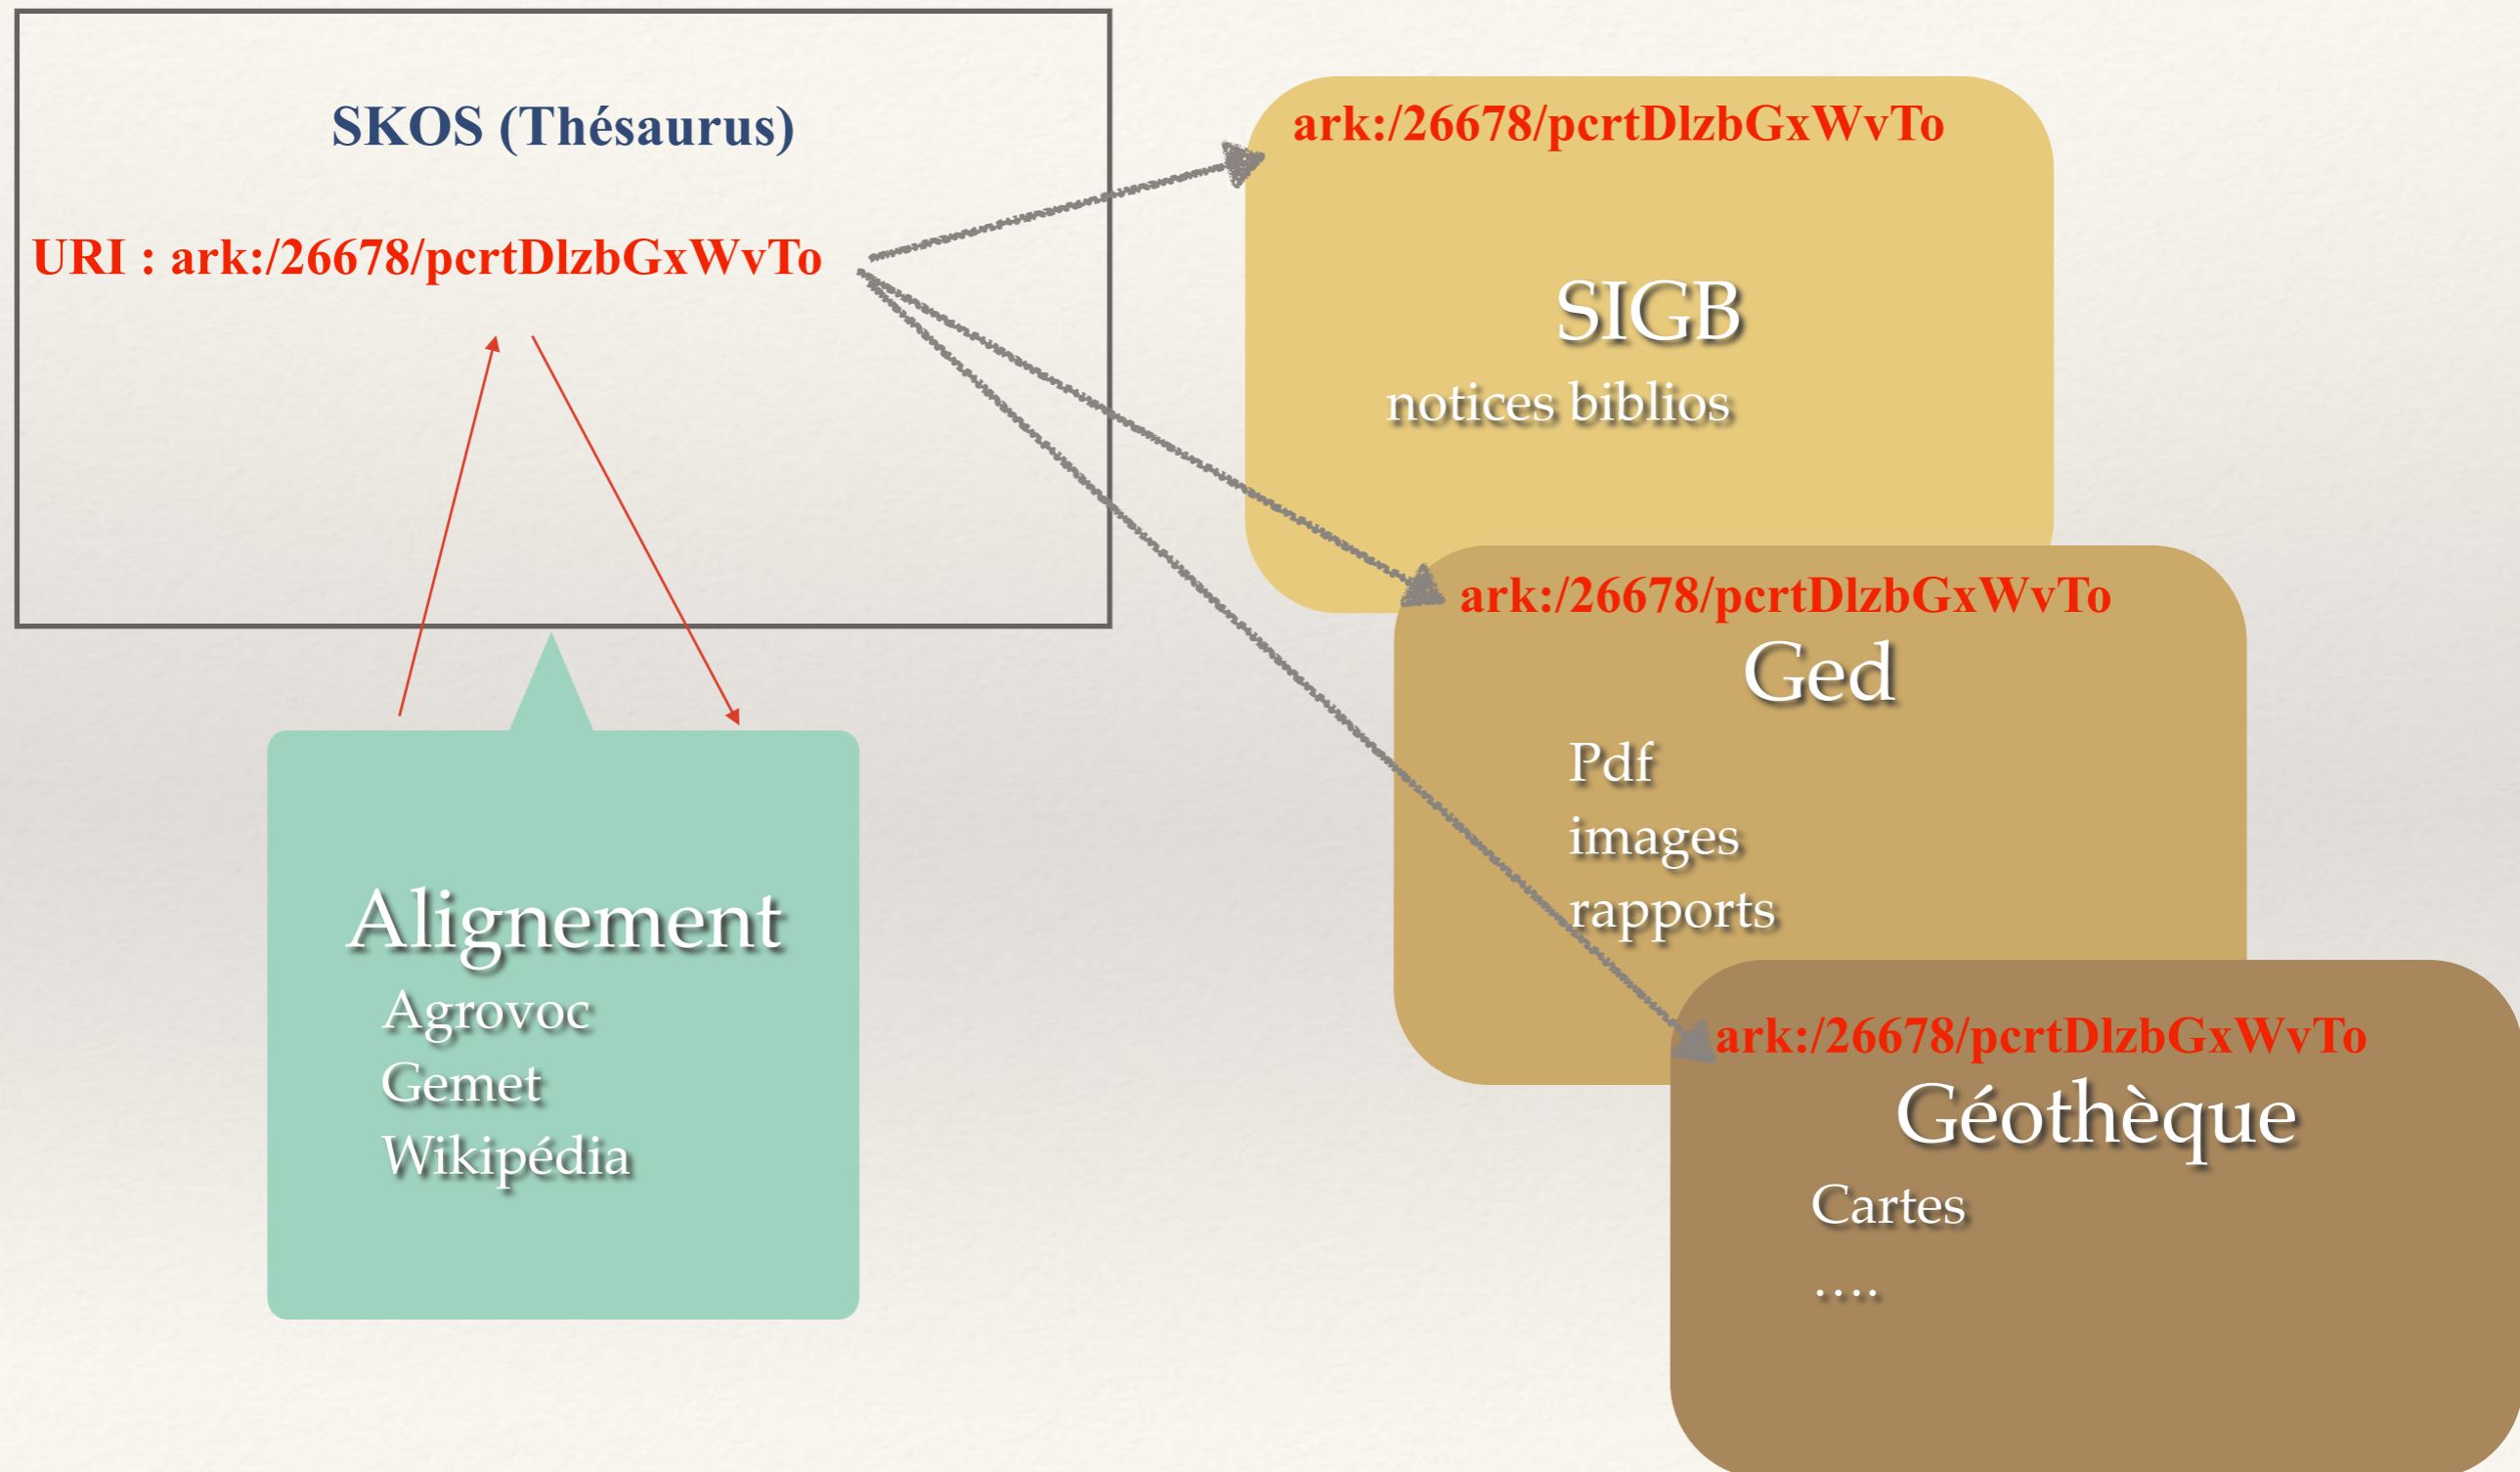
SKOS (Thésaurus)

URI : ark:/26678/pcrtDlzbGxWvTo

Alignement
Agrovoc
Gemet
Wikipédia

ark:/26678/pcrtDlzbGxWvTo
SIGB
notices biblios

ark:/26678/pcrtDlzbGxWvTo
Ged
Pdf
images
rapports

ark:/26678/pcrtDlzbGxWvTo
Géothèque
Cartes
….